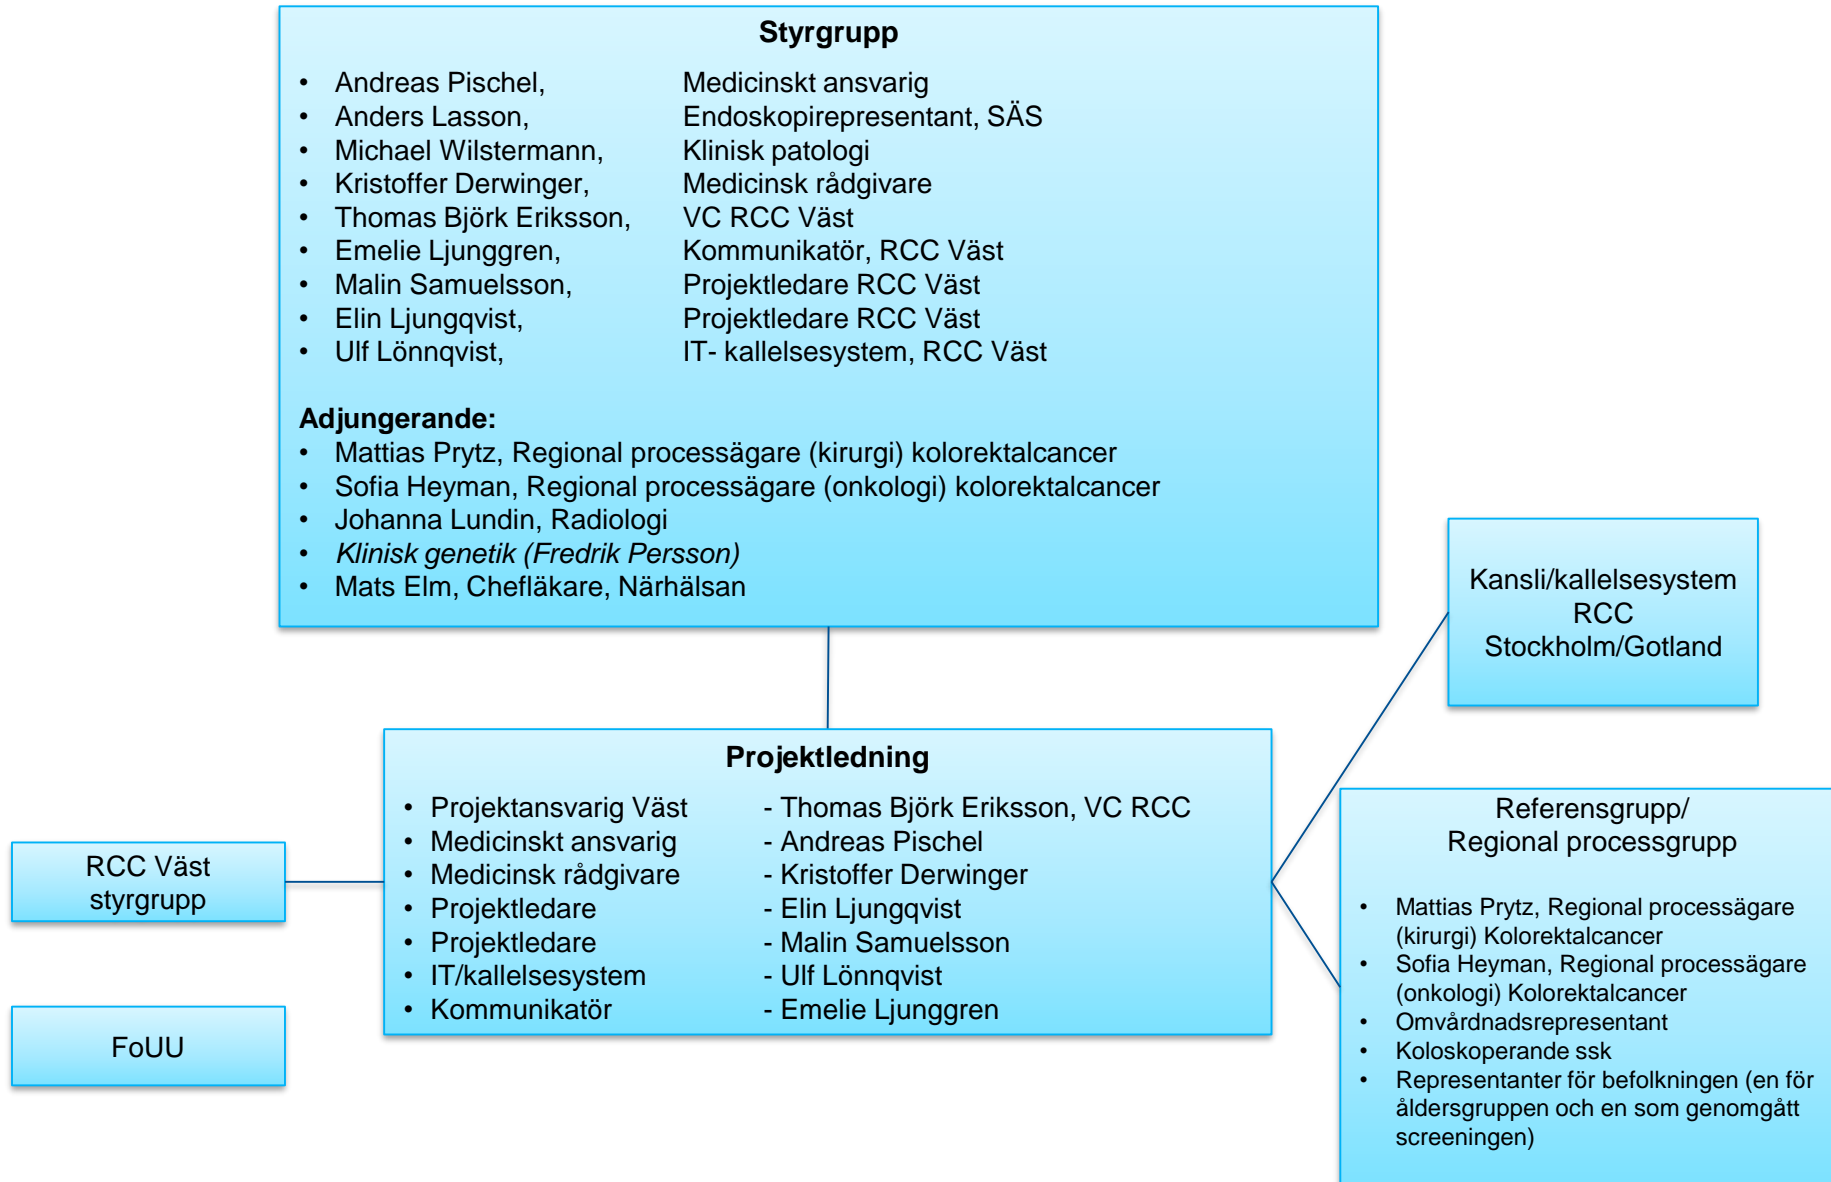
**Styrgrupp**

| | |
|---|---|
| • Andreas Pischel, | Medicinskt ansvarig |
| • Anders Lasson, | Endoskopirepresentant, SÄS |
| • Michael Wilstermann, | Klinisk patologi |
| • Kristoffer Derwinger, | Medicinsk rådgivare |
| • Thomas Björk Eriksson, | VC RCC Väst |
| • Emelie Ljunggren, | Kommunikatör, RCC Väst |
| • Malin Samuelsson, | Projektledare RCC Väst |
| • Elin Ljungqvist, | Projektledare RCC Väst |
| • Ulf Lönnqvist, | IT- kallelsesystem, RCC Väst |

**Adjungerande:**
• Mattias Prytz, Regional processägare (kirurgi) kolorektalcancer
• Sofia Heyman, Regional processägare (onkologi) kolorektalcancer
• Johanna Lundin, Radiologi
• *Klinisk genetik (Fredrik Persson)*
• Mats Elm, Chefläkare, Närhälsan

Kansli/kallelsesystem RCC Stockholm/Gotland

**Projektledning**

| | |
|---|---|
| • Projektansvarig Väst | - Thomas Björk Eriksson, VC RCC |
| • Medicinskt ansvarig | - Andreas Pischel |
| • Medicinsk rådgivare | - Kristoffer Derwinger |
| • Projektledare | - Elin Ljungqvist |
| • Projektledare | - Malin Samuelsson |
| • IT/kallelsesystem | - Ulf Lönnqvist |
| • Kommunikatör | - Emelie Ljunggren |

RCC Väst styrgrupp

FoUU

Referensgrupp/
Regional processgrupp

• Mattias Prytz, Regional processägare (kirurgi) Kolorektalcancer
• Sofia Heyman, Regional processägare (onkologi) Kolorektalcancer
• Omvårdnadsrepresentant
• Koloskoperande ssk
• Representanter för befolkningen (en för åldersgruppen och en som genomgått screeningen)